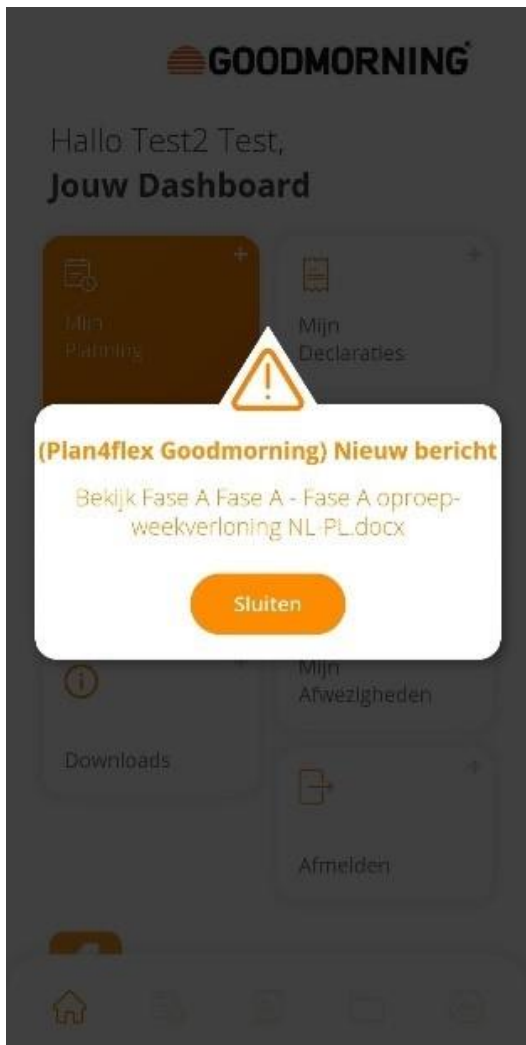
GOODMORNING

Hallo Test2 Test,
Jouw Dashboard

Mijn Planning

Mijn Declaraties

(Plan4flex Goodmorning) Nieuw bericht

Bekijk Fase A Fase A - Fase A oproep-weekverloning NL-PL.docx

Sluiten

Downloads

Mijn Afwezigheden

Afmelden